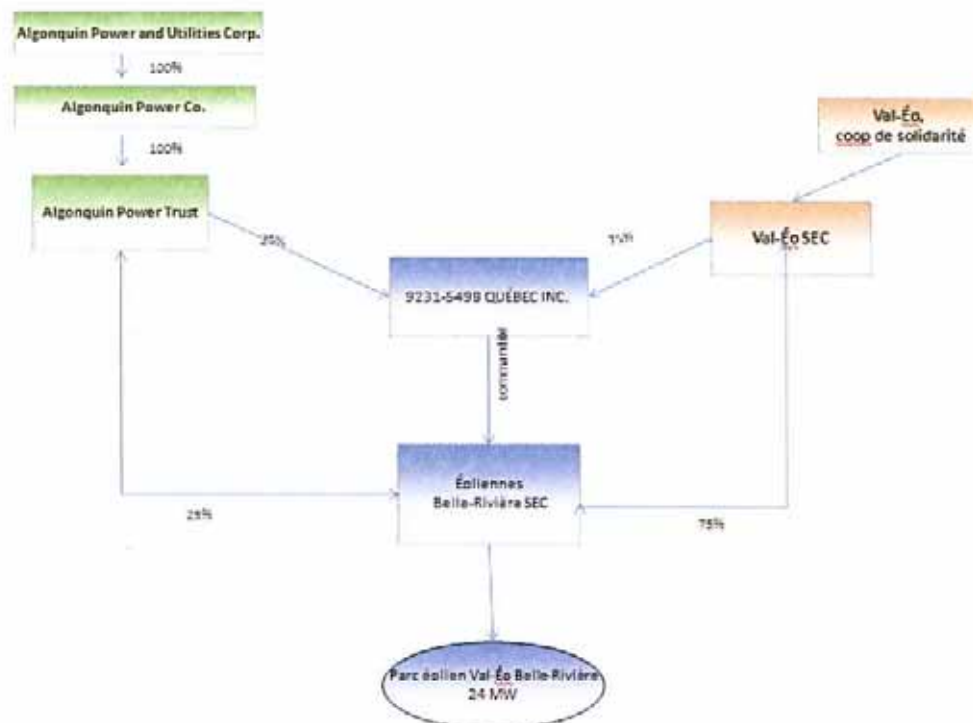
Algonquin Power and Utilities Corp.

100%

Algonquin Power Co.

100%

Algonquin Power Trust

25%

9231-5499 QUÉBEC INC.

75%

Val-Éo, coop de solidarité

Val-Éo SEC

commandité

Éoliennes Belle-Rivière SEC

25%

75%

Parc éolien Val-Éo Belle-Rivière 24 MW